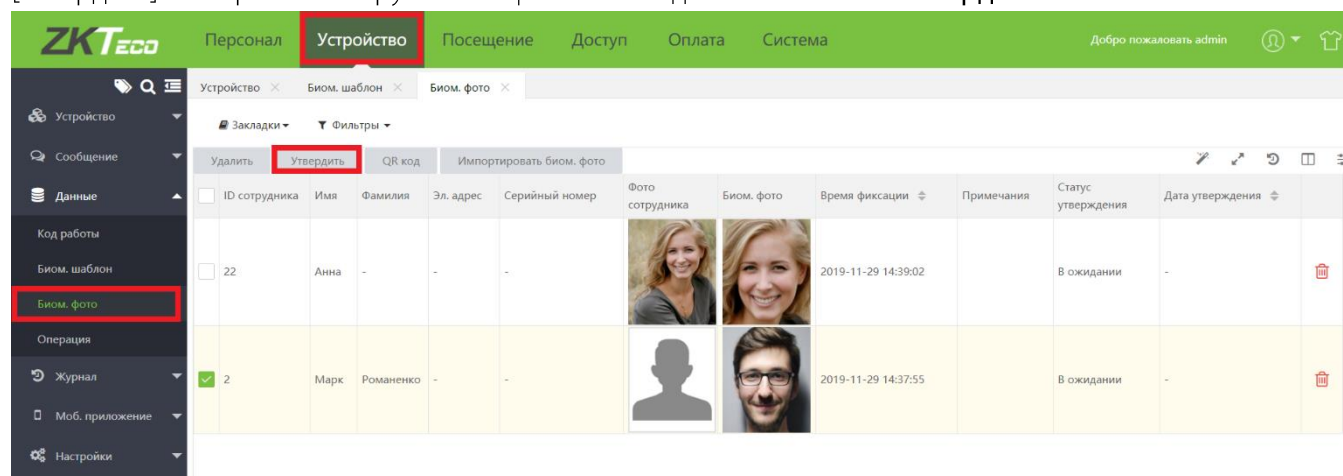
ZKTeco Персонал Устройство Посещение Доступ Оплата Система Добро пожаловать admin

Устройство Сообщение Данные Код работы Биом. шаблон Биом. фото Операция Журнал Моб. приложение Настройки

Устройство × Биом. шаблон × Биом. фото ×

Закладки ▾ Фильтры ▾

Удалить Утвердить QR код Импортировать биом. фото

| | ID сотрудника | Имя | Фамилия | Эл. адрес | Серийный номер | Фото сотрудника | Биом. фото | Время фиксации | Примечания | Статус утверждения | Дата утверждения | |
|---|---|---|---|---|---|---|---|---|---|---|---|---|
| | 22 | Анна | - | - | - | | | 2019-11-29 14:39:02 | | В ожидании | - | |
| ✓ | 2 | Марк | Романенко | - | - | | | 2019-11-29 14:37:55 | | В ожидании | - | |